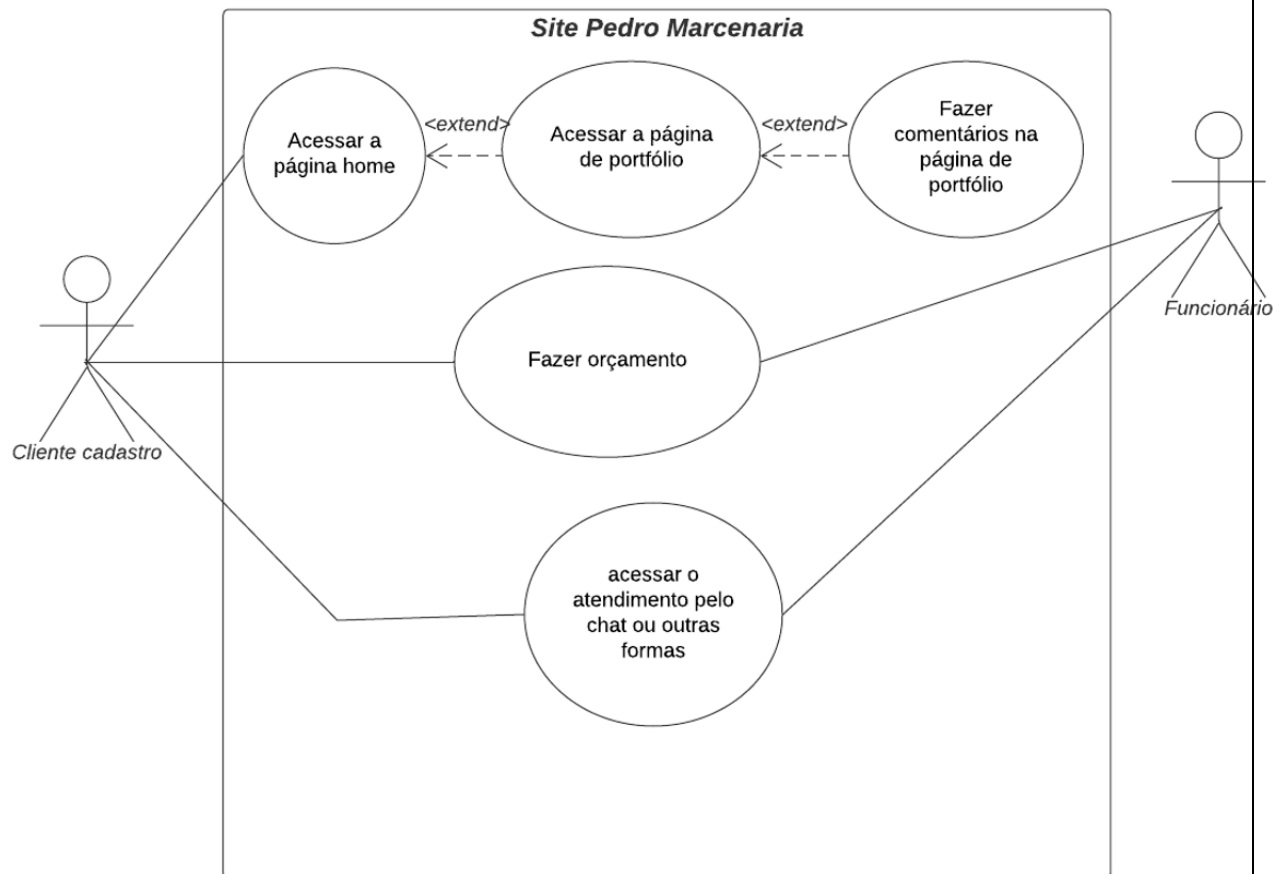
Site Pedro Marcenaria

Acessar a página home

<extend>

Acessar a página de portfólio

<extend>

Fazer comentários na página de portfólio

Funcionário

Fazer orçamento

Cliente cadastro

acessar o atendimento pelo chat ou outras formas